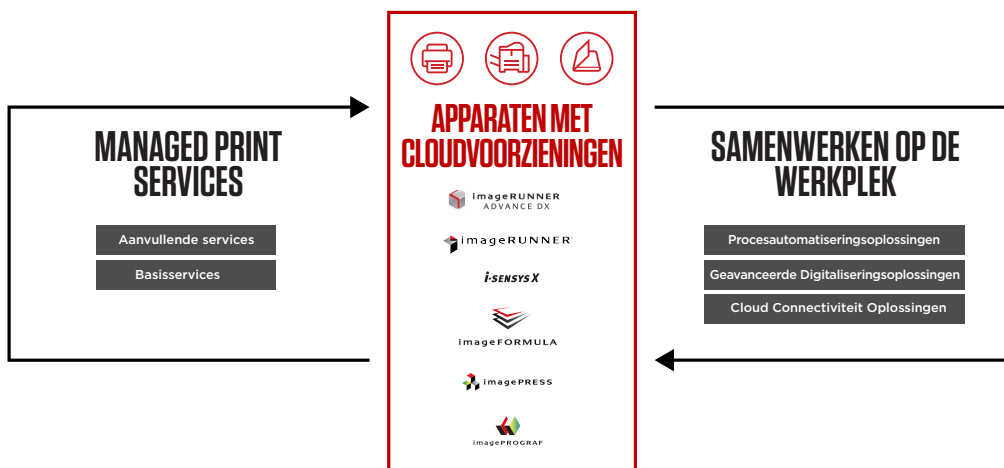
MANAGED PRINT SERVICES

Aanvullende services

Basisservices

APPARATEN MET CLOUDVOORZIENINGEN

imageRUNNER ADVANCE DX

imageRUNNER

i-SENSYS X

imageFORMULA

imagePRESS

imagePROGRAF

SAMENWERKEN OP DE WERKPLEK

Procesautomatiseringsoplossingen

Geavanceerde Digitaliseringsoplossingen

Cloud Connectiviteit Oplossingen